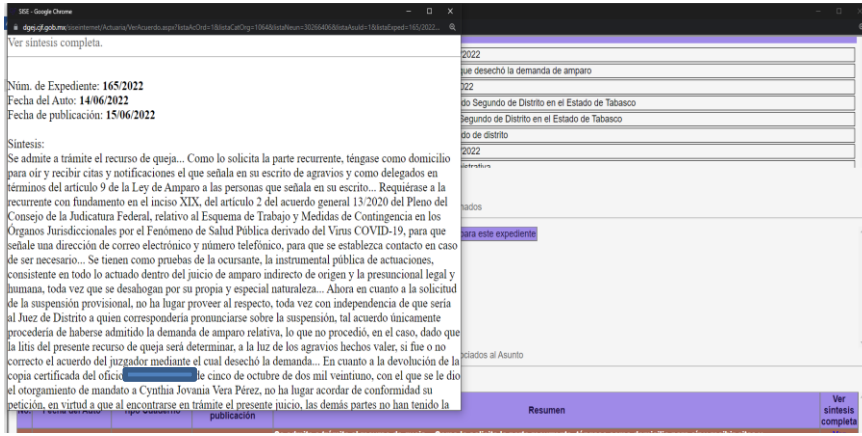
SISE - Google Chrome
dgej.cjf.gob.mx/siseinternet/Actuaria/VerAcuerdo.aspx?listaAcOrd=1&listaCatOrg=1064&listaNeun=30266406&listaAsuId=1&listaExped=165/2022...

Ver síntesis completa.

Núm. de Expediente: 165/2022
Fecha del Auto: 14/06/2022
Fecha de publicación: 15/06/2022

Síntesis:
Se admite a trámite el recurso de queja... Como lo solicita la parte recurrente, téngase como domicilio para oír y recibir citas y notificaciones el que señala en su escrito de agravios y como delegados en términos del artículo 9 de la Ley de Amparo a las personas que señala en su escrito... Requiérase a la recurrente con fundamento en el inciso XIX, del artículo 2 del acuerdo general 13/2020 del Pleno del Consejo de la Judicatura Federal, relativo al Esquema de Trabajo y Medidas de Contingencia en los Órganos Jurisdiccionales por el Fenómeno de Salud Pública derivado del Virus COVID-19, para que señale una dirección de correo electrónico y número telefónico, para que se establezca contacto en caso de ser necesario... Se tienen como pruebas de la ocursante, la instrumental pública de actuaciones, consistente en todo lo actuado dentro del juicio de amparo indirecto de origen y la presuncional legal y humana, toda vez que se desahogan por su propia y especial naturaleza... Ahora en cuanto a la solicitud de la suspensión provisional, no ha lugar proveer al respecto, toda vez con independencia de que sería al Juez de Distrito a quien correspondería pronunciarse sobre la suspensión, tal acuerdo únicamente procedería de haberse admitido la demanda de amparo relativa, lo que no procedió, en el caso, dado que la litis del presente recurso de queja será determinar, a la luz de los agravios hechos valer, si fue o no correcto el acuerdo del juzgador mediante el cual desechó la demanda... En cuanto a la devolución de la copia certificada del oficio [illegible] de cinco de octubre de dos mil veintiuno, con el que se le dio el otorgamiento de mandato a Cynthia Jovania Vera Pérez, no ha lugar acordar de conformidad su petición, en virtud a que al encontrarse en trámite el presente juicio, las demás partes no han tenido la

/2022
que desechó la demanda de amparo
022
do Segundo de Distrito en el Estado de Tabasco
Segundo de Distrito en el Estado de Tabasco
do de distrito
/2022
nados
para este expediente
ciados al Asunto
No. | Fecha del Auto | Tipo Cuaderno | Fecha de publicación | Resumen | Ver síntesis completa